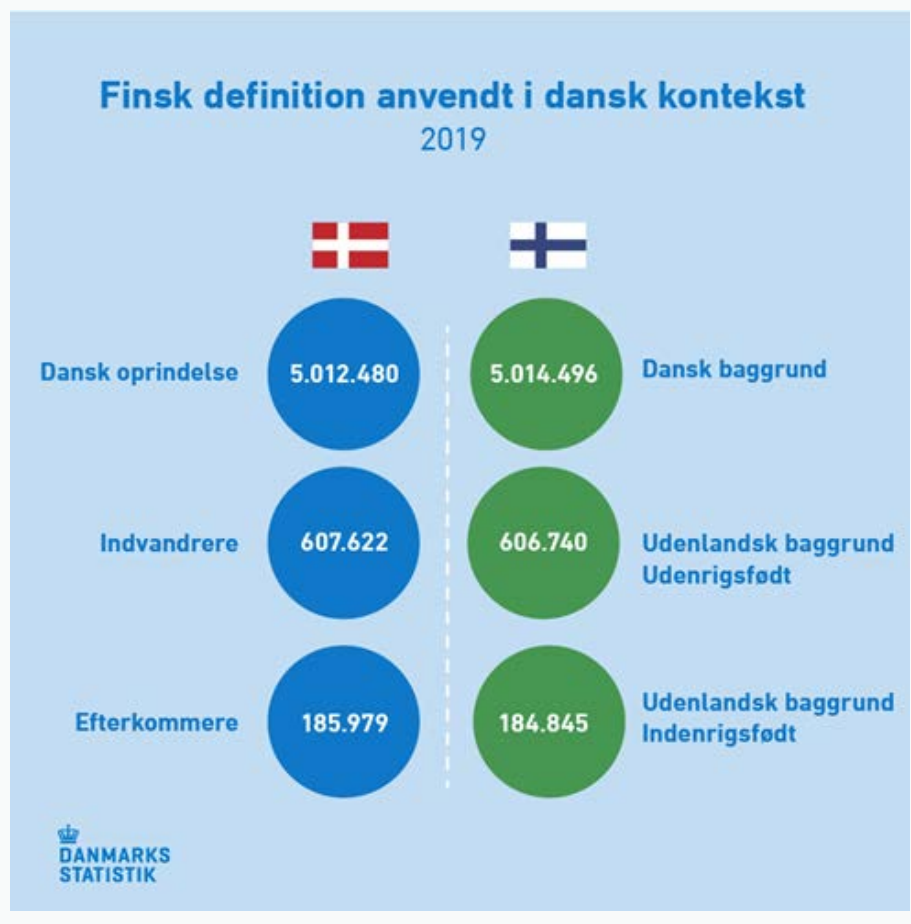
Finsk definition anvendt i dansk kontekst
2019

Dansk oprindelse 5.012.480
5.014.496 Dansk baggrund

Indvandrere 607.622
606.740 Udenlandsk baggrund Udenrigsfødt

Efterkommere 185.979
184.845 Udenlandsk baggrund Indenrigsfødt

DANMARKS STATISTIK